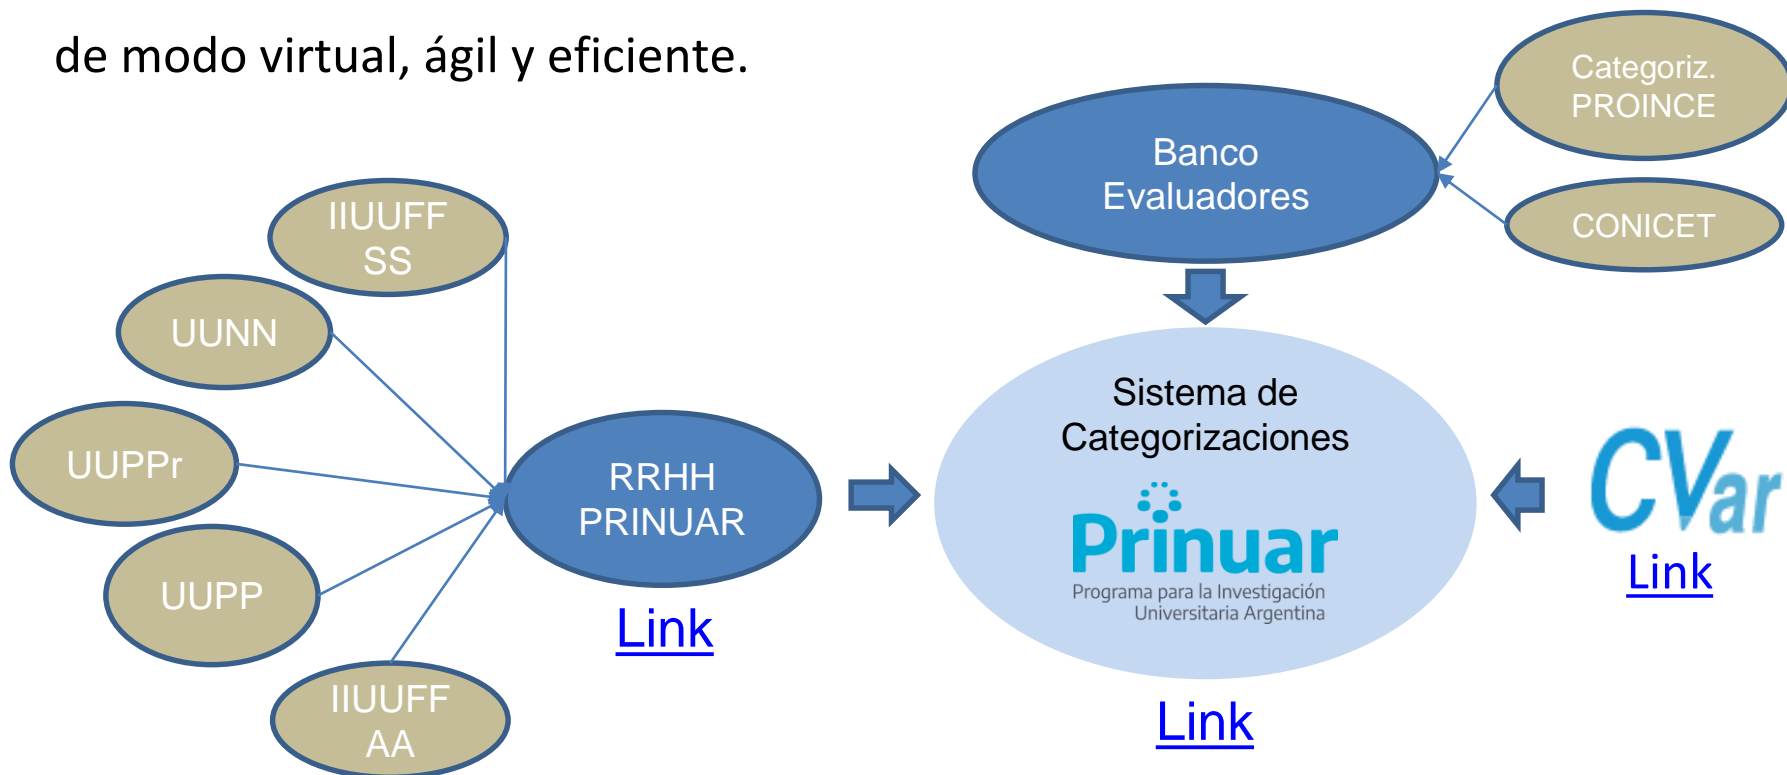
de modo virtual, ágil y eficiente.

Categoriz. PROINCE

Banco Evaluadores

CONICET

IIUUFF SS

UUNN

UUPPr

UUPP

IIUUFF AA

RRHH PRINUAR

Link

Sistema de Categorizaciones

Prinuar
Programa para la Investigación Universitaria Argentina

Link

CVar

Link